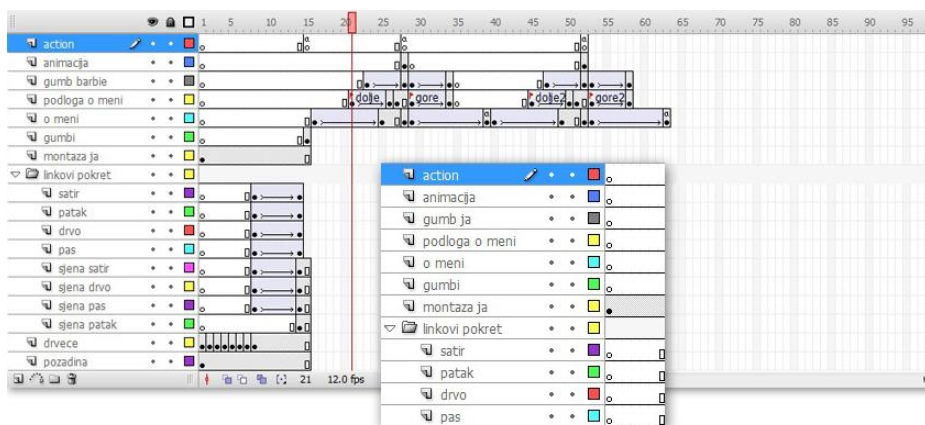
1 5 10 15 20 25 30 35 40 45 50 55 60 65 70 75 80 85 90 95

action
animacija
gumb barbie
podloga o meni
o meni
gumbi
montaza ja
linkovi pokret
satir
patak
drvo
pas
sjena satir
sjena drvo
sjena pas
sjena patak
drvece
pozadina

dolje gore dolje2 gore2

21 12.0 fps

action
animacija
gumb ja
podloga o meni
o meni
gumbi
montaza ja
linkovi pokret
satir
patak
drvo
pas